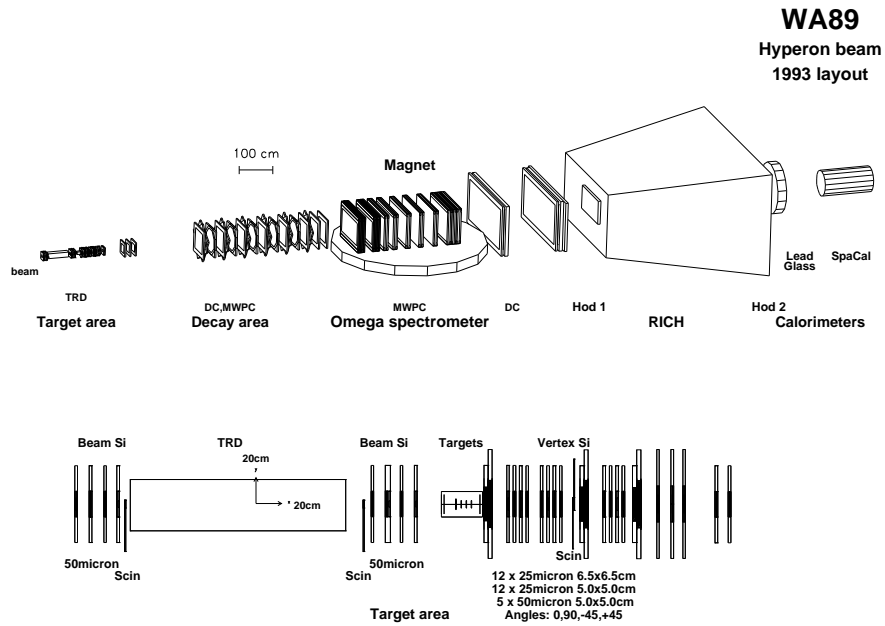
WA89
Hyperon beam
1993 layout

100 cm

Magnet

beam

Lead Glass

SpaCal

TRD

DC,MWPC

MWPC

DC

Hod 1

Hod 2

Target area

Decay area

Omega spectrometer

RICH

Calorimeters

Beam Si

TRD

Beam Si

Targets

Vertex Si

20cm

20cm

50micron

Scin

Scin

50micron

Scin

12 x 25micron 6.5x6.5cm
12 x 25micron 5.0x5.0cm
5 x 50micron 5.0x5.0cm
Angles: 0,90,-45,+45

Target area